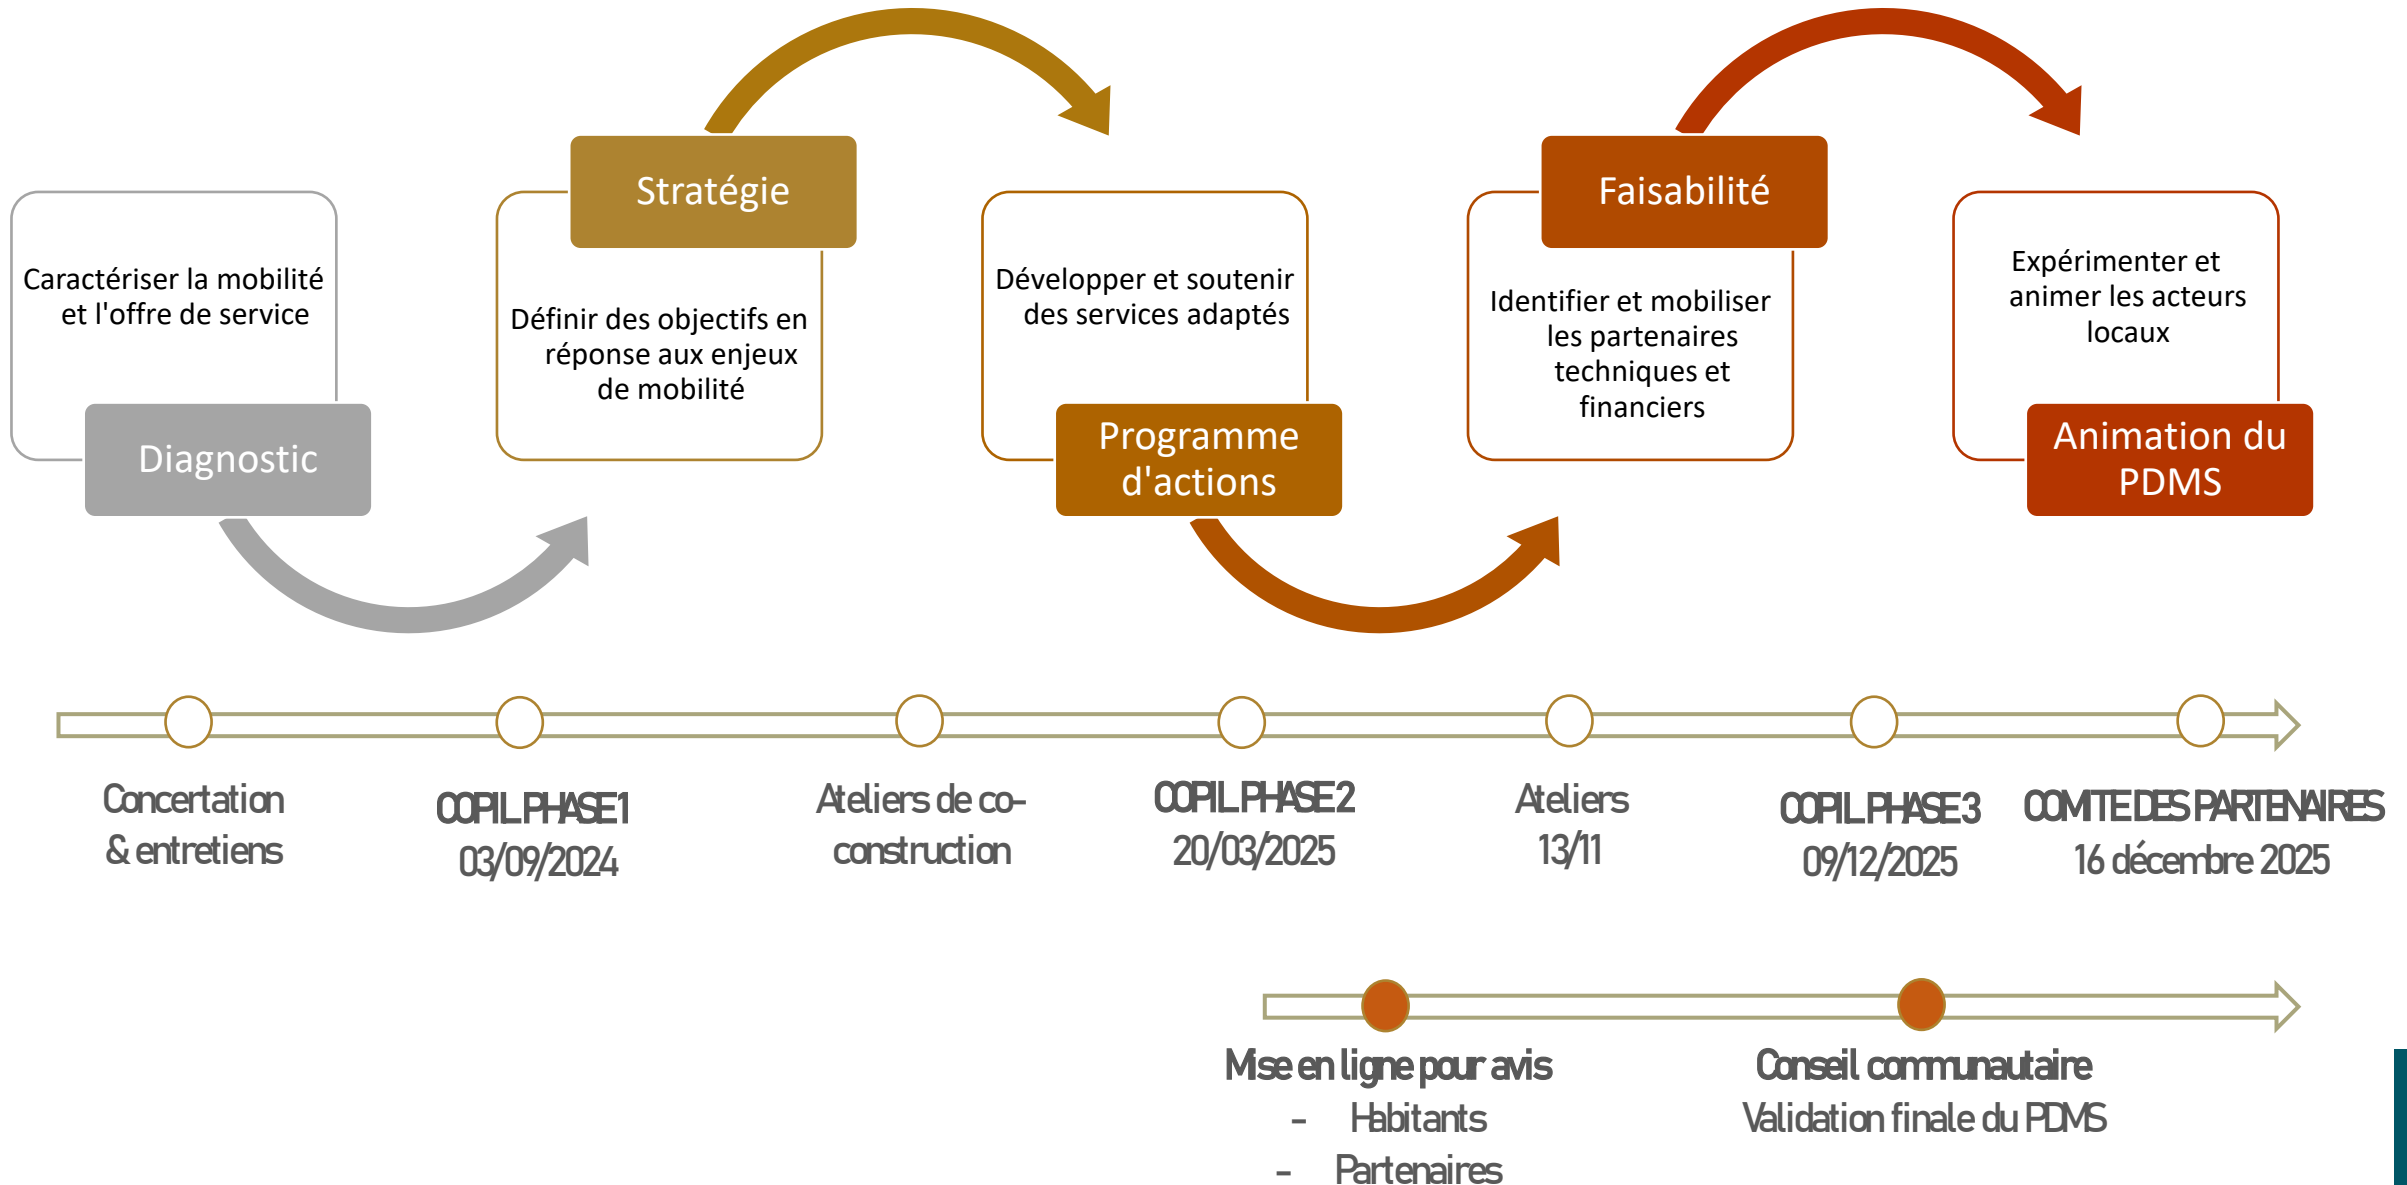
Caractériser la mobilité et l'offre de service

Diagnostic

Stratégie

Définir des objectifs en réponse aux enjeux de mobilité

Développer et soutenir des services adaptés

Programme d'actions

Faisabilité

Identifier et mobiliser les partenaires techniques et financiers

Expérimenter et animer les acteurs locaux

Animation du PDMS

Concertation & entretiens

COPIL PHASE 1
03/09/2024

Ateliers de co-construction

COPIL PHASE 2
20/03/2025

Ateliers
13/11

COPIL PHASE 3
09/12/2025

COMITE DES PARTENAIRES
16 décembre 2025

Mise en ligne pour avis
- Habitants
- Partenaires

Conseil communautaire
Validation finale du PDMS